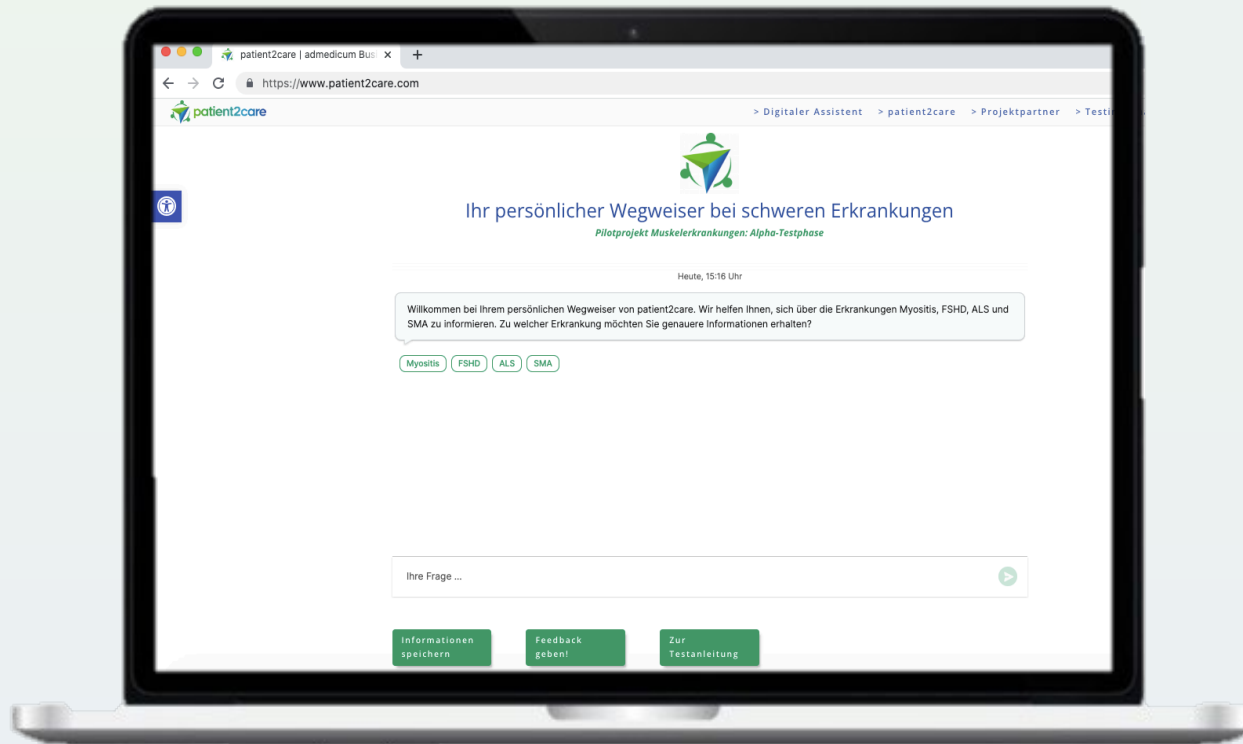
patient2care | admedicum Bus ×

https://www.patient2care.com

patient2care

> Digitaler Assistent > patient2care > Projektpartner > Testi

Ihr persönlicher Wegweiser bei schweren Erkrankungen

Pilotprojekt Muskelerkrankungen: Alpha-Testphase

Heute, 15:16 Uhr

Willkommen bei Ihrem persönlichen Wegweiser von patient2care. Wir helfen Ihnen, sich über die Erkrankungen Myositis, FSHD, ALS und SMA zu informieren. Zu welcher Erkrankung möchten Sie genauere Informationen erhalten?

Myositis FSHD ALS SMA

Ihre Frage ...

Informationen speichern

Feedback geben!

Zur Testanleitung